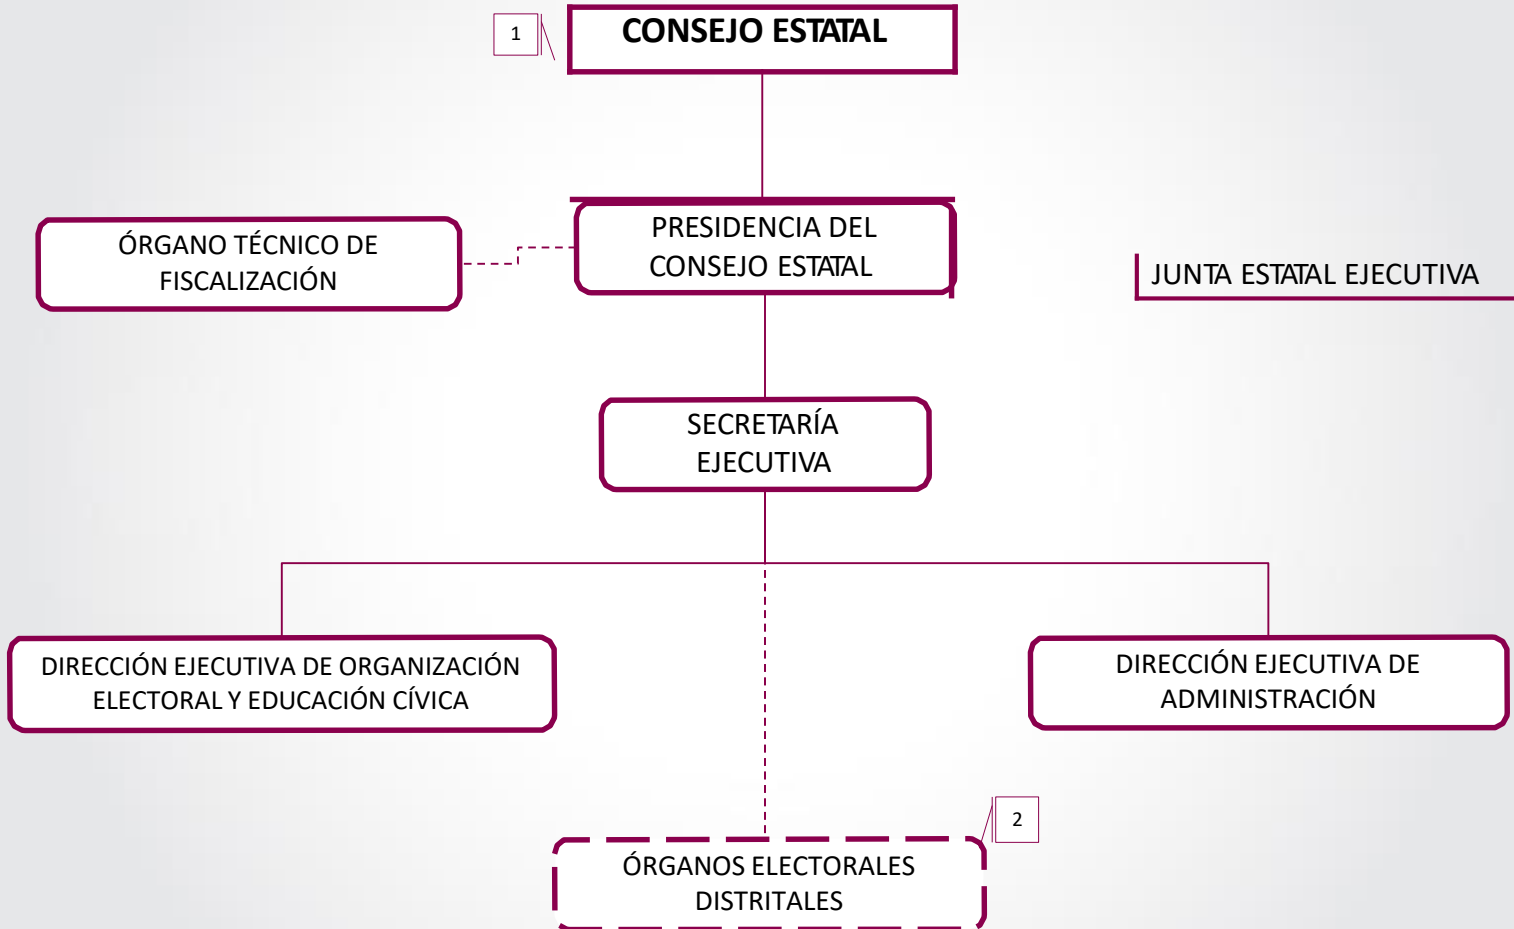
1

CONSEJO ESTATAL

ÓRGANO TÉCNICO DE FISCALIZACIÓN

PRESIDENCIA DEL CONSEJO ESTATAL

JUNTA ESTATAL EJECUTIVA

SECRETARÍA EJECUTIVA

DIRECCIÓN EJECUTIVA DE ORGANIZACIÓN ELECTORAL Y EDUCACIÓN CÍVICA

DIRECCIÓN EJECUTIVA DE ADMINISTRACIÓN

2

ÓRGANOS ELECTORALES DISTRITALES